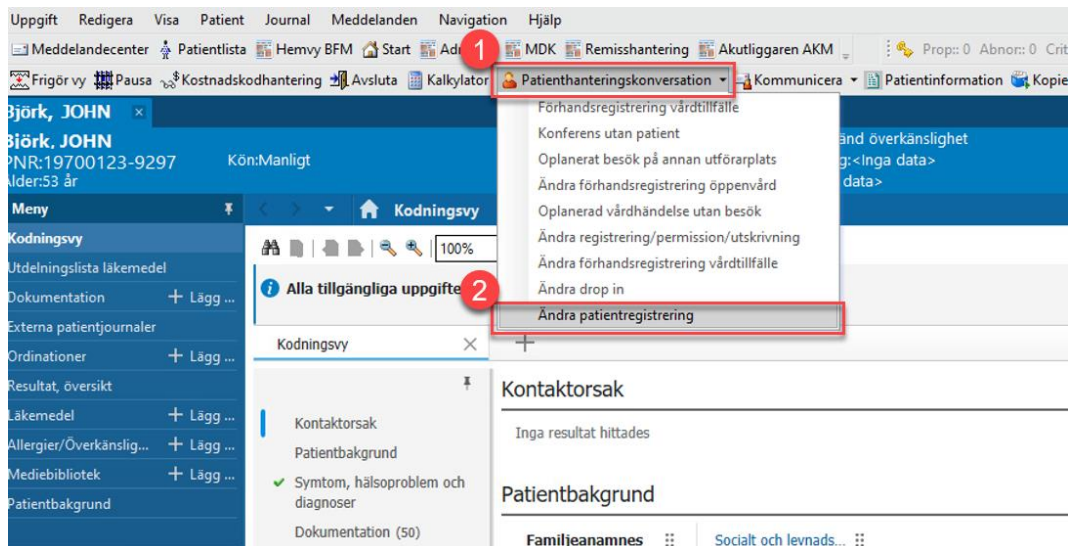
Uppgift Redigera Visa Patient Journal Meddelanden Navigation Hjälp

Meddelandecenter Patientlista Hemvy BFM Start Adr 1 MDK Remisshantering Akutliggaren AKM Prop:: 0 Abnor:: 0 Crit

Frigör vy Pausa Kostnadskodhantering Avsluta Kalkylator Patienthanteringskonversation Kommunicera Patientinformation Kopie

Björk, JOHN ×

Björk, JOHN
PNR:19700123-9297
Ålder:53 år

Kön:Manligt

änd överkänslighet
g:<Inga data>
data>

Förhandsregistrering vårdtillfälle
Konferens utan patient
Oplanerat besök på annan utförarplats
Ändra förhandsregistrering öppenvård
Oplanerad vårdhändelse utan besök
Ändra registrering/permission/utskrivning
Ändra förhandsregistrering vårdtillfälle
Ändra drop in
2
Ändra patientregistrering

Meny
Kodningsvy
Utdelningslista läkemedel
Dokumentation + Lägg ...
Externa patientjournaler
Ordinationer + Lägg ...
Resultat, översikt
Läkemedel + Lägg ...
Allergier/Överkänslig... + Lägg ...
Mediebibliotek + Lägg ...
Patientbakgrund

Kodningsvy

100%

Alla tillgängliga uppgifte

Kodningsvy ×

Kontaktorsak
Patientbakgrund
Symtom, hälsoproblem och diagnoser
Dokumentation (50)

Kontaktorsak

Inga resultat hittades

Patientbakgrund

Familjeanamnes

Socialt och levnads...